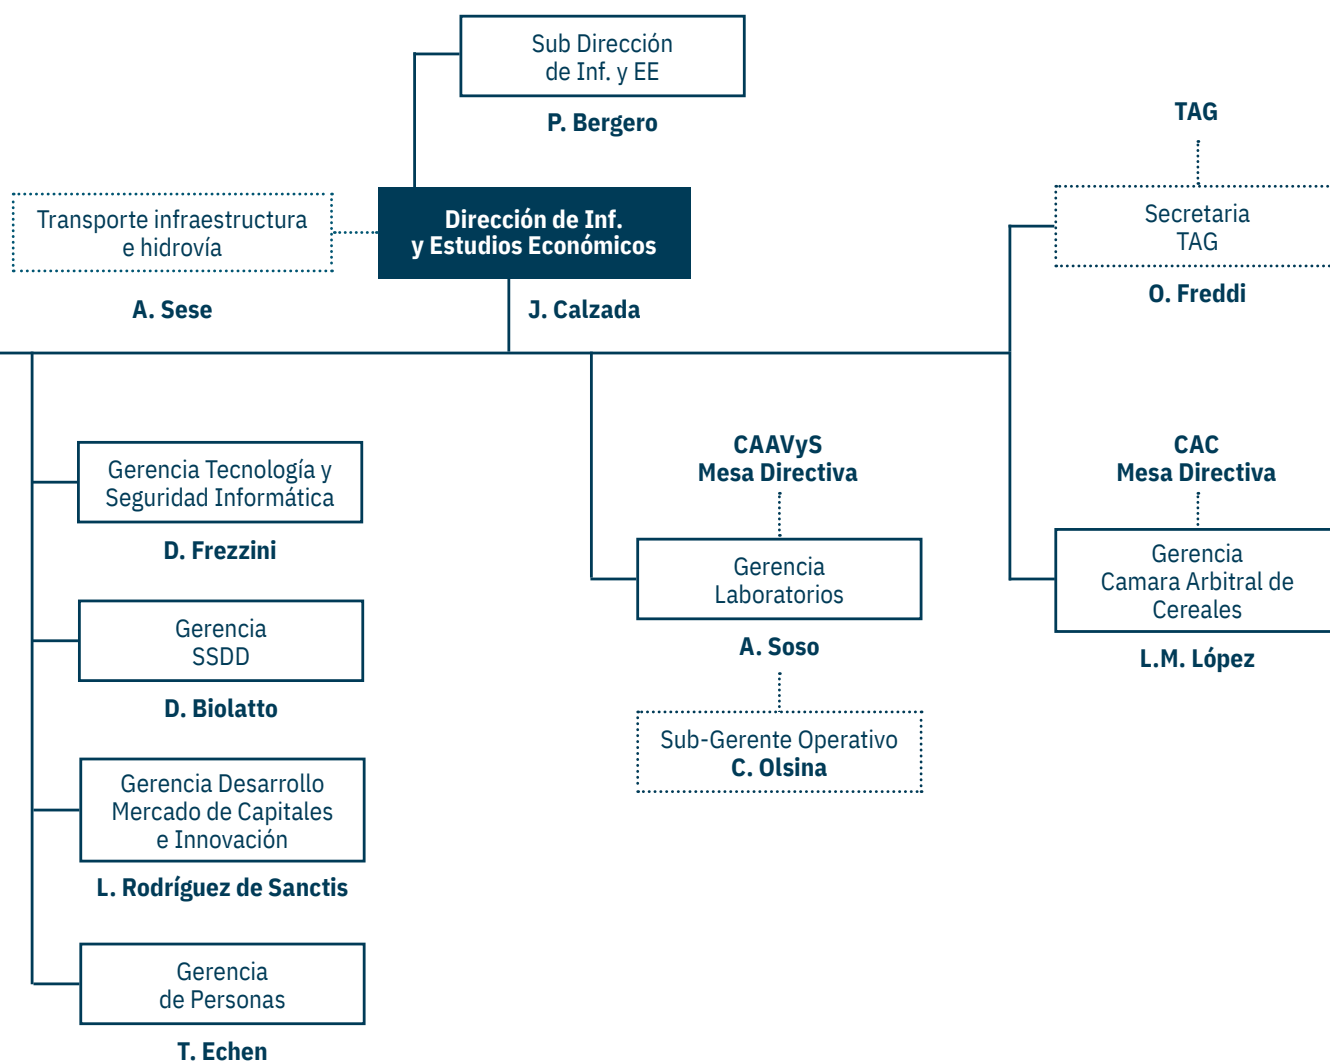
Sub Dirección de Inf. y EE

P. Bergero

TAG

Transporte infraestructura e hidrovía

A. Sese

Dirección de Inf. y Estudios Económicos

J. Calzada

Secretaria TAG

O. Freddi

Gerencia Tecnología y Seguridad Informática

D. Frezzini

Gerencia SSDD

D. Biolatto

Gerencia Desarrollo Mercado de Capitales e Innovación

L. Rodríguez de Sanctis

Gerencia de Personas

T. Echen

CAAVyS Mesa Directiva

Gerencia Laboratorios

A. Soso

Sub-Gerente Operativo C. Olsina

CAC Mesa Directiva

Gerencia Camara Arbitral de Cereales

L.M. López